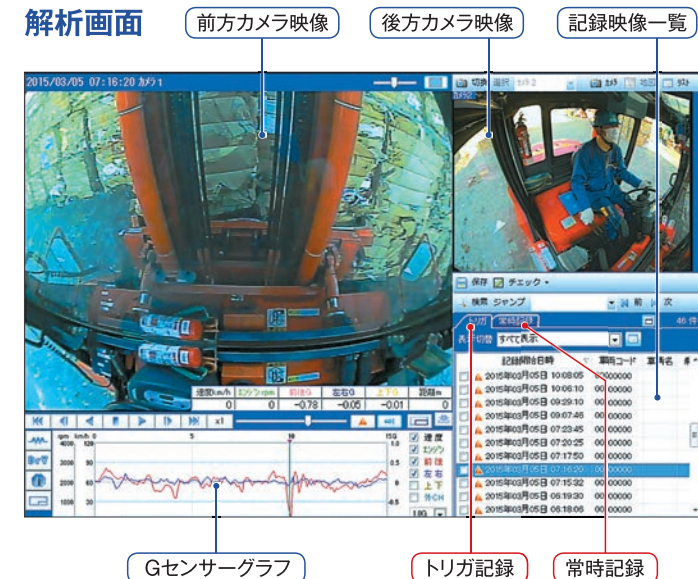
解析画面

前方カメラ映像

後方カメラ映像

記録映像一覧

2015/03/05 07:16:20 カメラ1

切替 選択 カメラ2

保存 チェック

検索 ジャンプ

前 次

46 件

トリガ 常時記録

表示切替 すべて表示

| | 記録開始日時 | 車両コード | 車両名 |
|---|---|---|---|
| | 2015年03月05日 10:08:05 | 00000000 | |
| | 2015年03月05日 10:06:10 | 00000000 | |
| | 2015年03月05日 09:29:10 | 00000000 | |
| | 2015年03月05日 09:07:46 | 00000000 | |
| | 2015年03月05日 07:23:45 | 00000000 | |
| | 2015年03月05日 07:20:25 | 00000000 | |
| | 2015年03月05日 07:17:50 | 00000000 | |
| | 2015年03月05日 07:16:20 | 00000000 | |
| | 2015年03月05日 07:15:32 | 00000000 | |
| | 2015年03月05日 06:19:30 | 00000000 | |
| | 2015年03月05日 06:18:06 | 00000000 | |

| 速度km/h | エンジンrpm | 前後G | 左右G | 上下G | 距離m |
|---|---|---|---|---|---|
| 0 | 0 | -0.78 | -0.05 | -0.01 | 0 |

x1

rpm km/h
4000 120
3000 90
2000 60
1000 30

15G
0
-1.5

速度
エンジン
前後
左右
上下
外CH

Gセンサーグラフ

トリガ記録

常時記録